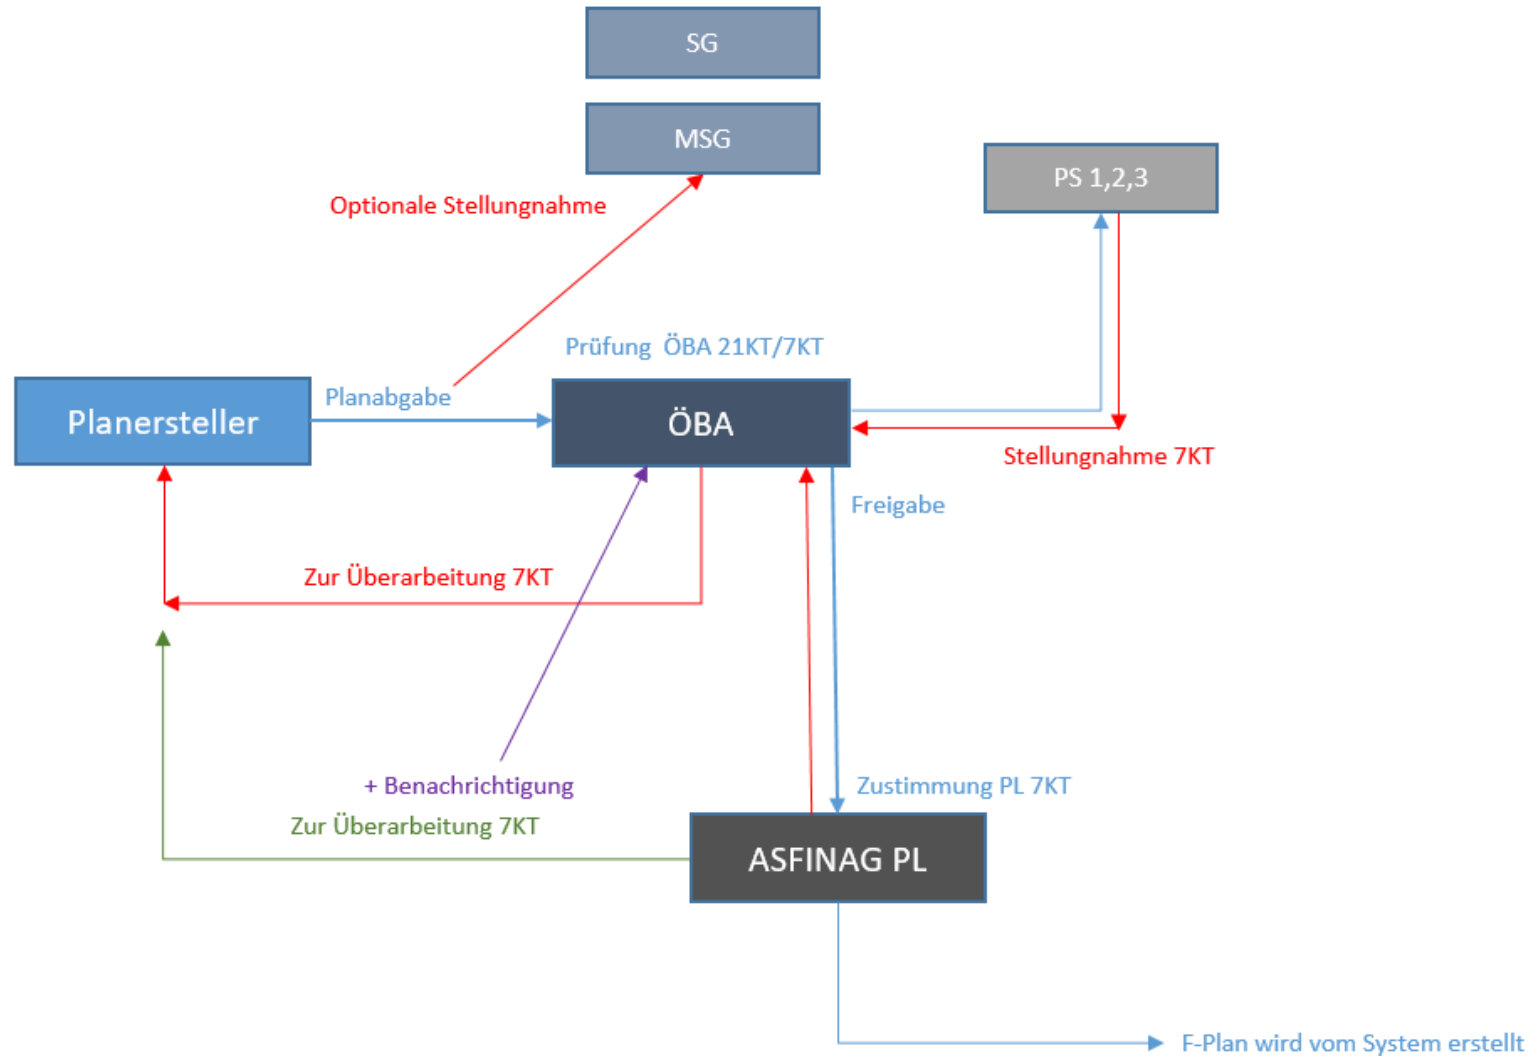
SG

MSG

PS 1,2,3

Optionale Stellungnahme

Prüfung ÖBA 21KT/7KT

Planersteller

Planabgabe

ÖBA

Stellungnahme 7KT

Freigabe

Zur Überarbeitung 7KT

+ Benachrichtigung

Zustimmung PL 7KT

Zur Überarbeitung 7KT

ASFINAG PL

F-Plan wird vom System erstellt